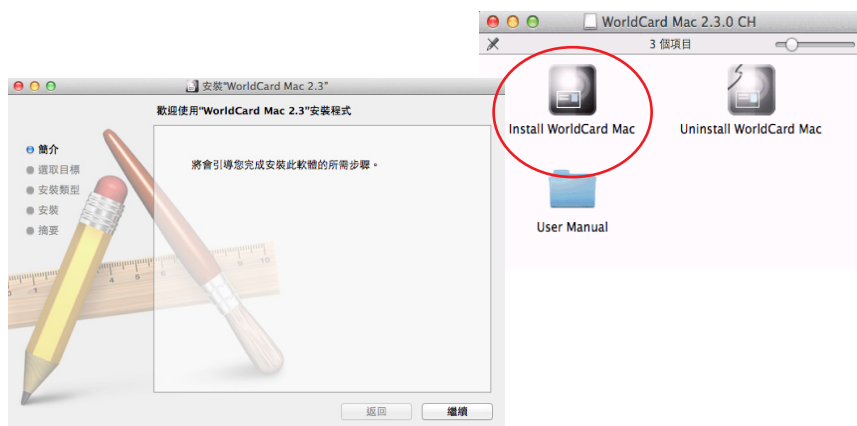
WorldCard Mac 2.3.0 CH

3 個項目

Install WorldCard Mac

Uninstall WorldCard Mac

User Manual

安裝"WorldCard Mac 2.3"

歡迎使用"WorldCard Mac 2.3"安裝程式

簡介
選取目標
安裝類型
安裝
摘要

將會引導您完成安裝此軟體的所需步驟。

返回

繼續